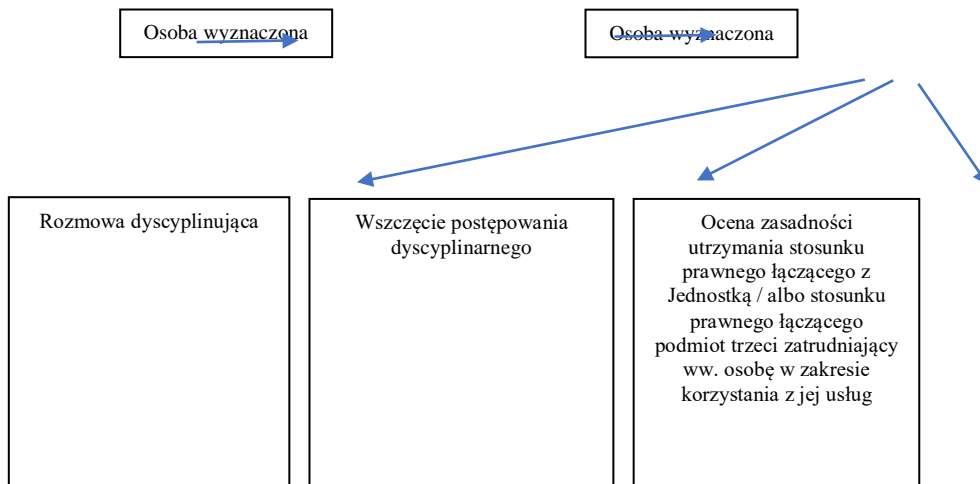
Osoba wyznaczona

Osoba wyznaczona

Rozmowa dyscyplinująca

Wszczęcie postępowania dyscyplinarnego

Ocena zasadności utrzymania stosunku prawnego łączącego z Jednostką / albo stosunku prawnego łączącego podmiot trzeci zatrudniający ww. osobę w zakresie korzystania z jej usług